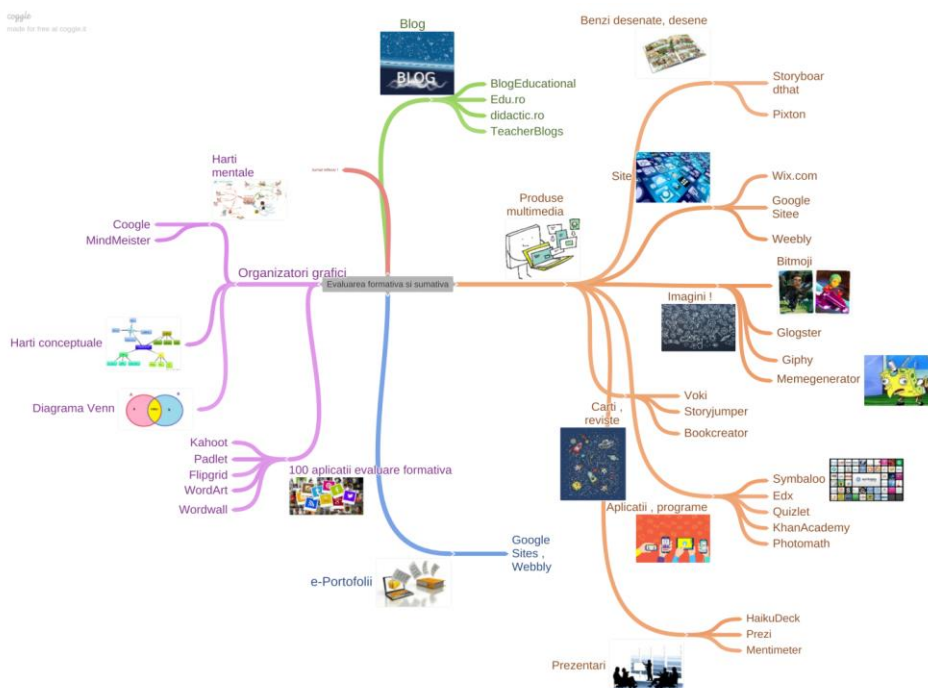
coggle
made for free at coggle.it

Evaluarea formativa si sumativa

Blog
BLOG
BlogEducational
Edu.ro
didactic.ro
TeacherBlogs

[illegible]

Harti mentale

Organizatori grafici
Google
MindMeister
Harti conceptuale
Diagrama Venn

100 aplicatii evaluare formativa
Kahoot
Padlet
Flipgrid
WordArt
Wordwall

e-Portofolii
Google Sites , Webbly

Produse multimedia
Benzi desenate, desene
Storyboar dthat
Pixton
Site
Wix.com
Google Sitee
Weebly
Imagini !
Bitmoji
Glogster
Giphy
Memegenerator
Carti , reviste
Voki
Storyjumper
Bookcreator
Aplicatii , programe
Symbaloo
Edx
Quizlet
KhanAcademy
Photomath
Prezentari
HaikuDeck
Prezi
Mentimeter